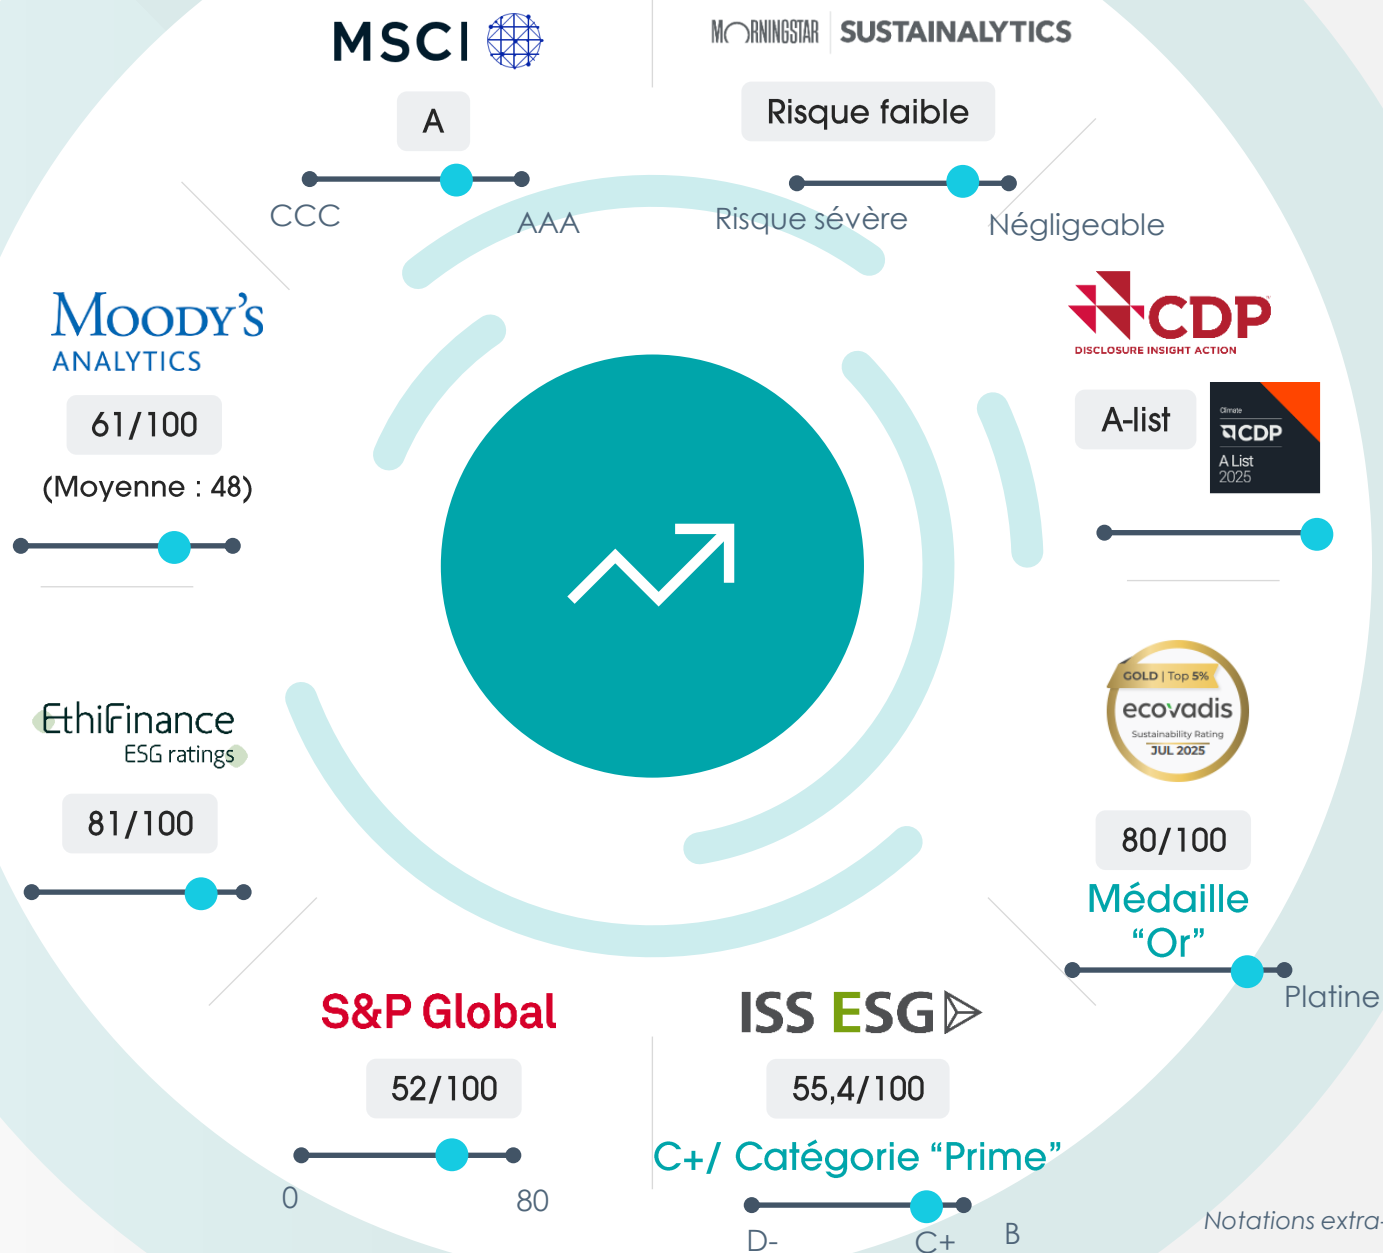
MSCI

A

CCC

AAA

MORNINGSTAR SUSTAINALYTICS

Risque faible

Risque sévère

Négligeable

MOODY'S ANALYTICS

61/100

(Moyenne : 48)

CDP

DISCLOSURE INSIGHT ACTION

A-list

Climate CDP A List 2025

EthiFinance ESG ratings

81/100

GOLD | Top 5% ecovadis Sustainability Rating JUL 2025

80/100

Médaille "Or"

Platine

S&P Global

52/100

0

80

ISS ESG

55,4/100

C+/ Catégorie "Prime"

D-

C+

B

Notations extra-